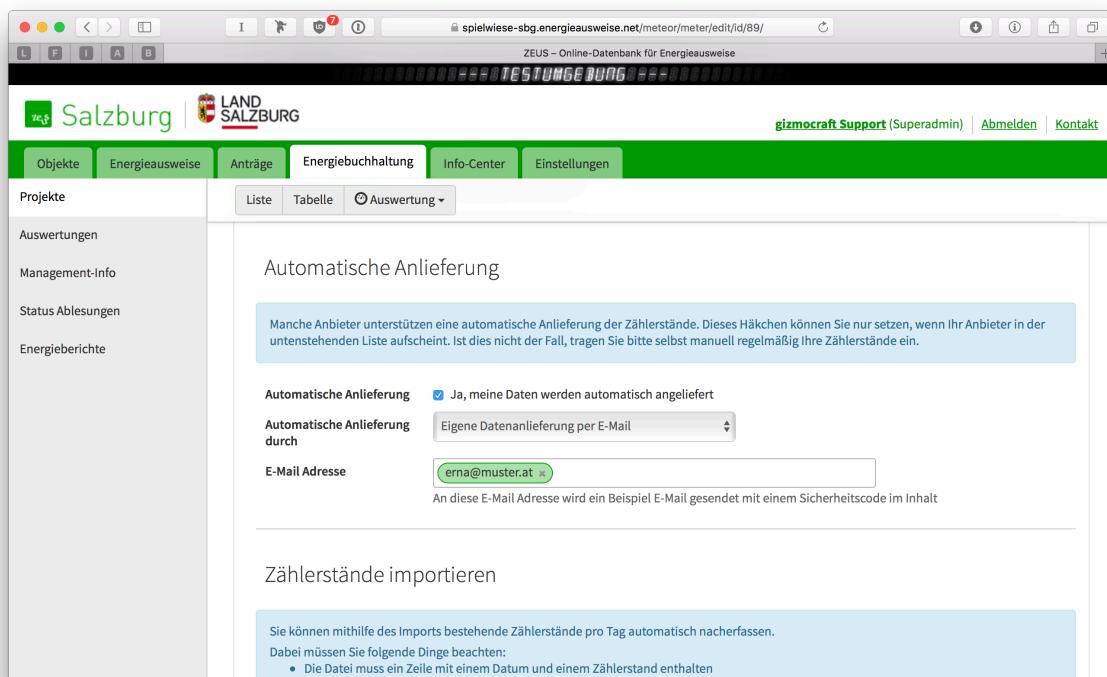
I 7 spielwiese-sbg.energieausweise.net/meteor/meter/edit/id/89/

L F I A B ZEUS – Online-Datenbank für Energieausweise

--- TESTUMGEBUNG ---

zeus Salzburg LAND SALZBURG

gizmocraft Support (Superadmin) Abmelden Kontakt

Objekte Energieausweise Anträge Energiebuchhaltung Info-Center Einstellungen

Projekte
Auswertungen
Management-Info
Status Ablesungen
Energieberichte

Liste Tabelle Auswertung

Automatische Anlieferung

Manche Anbieter unterstützen eine automatische Anlieferung der Zählerstände. Dieses Häkchen können Sie nur setzen, wenn Ihr Anbieter in der untenstehenden Liste aufscheint. Ist dies nicht der Fall, tragen Sie bitte selbst manuell regelmäßig Ihre Zählerstände ein.

Automatische Anlieferung ☑ Ja, meine Daten werden automatisch angeliefert

Automatische Anlieferung durch Eigene Datenanlieferung per E-Mail

E-Mail Adresse erna@muster.at ×

An diese E-Mail Adresse wird ein Beispiel E-Mail gesendet mit einem Sicherheitscode im Inhalt

Zählerstände importieren

Sie können mithilfe des Imports bestehende Zählerstände pro Tag automatisch nacherfassen.
Dabei müssen Sie folgende Dinge beachten:
• Die Datei muss ein Zeile mit einem Datum und einem Zählerstand enthalten